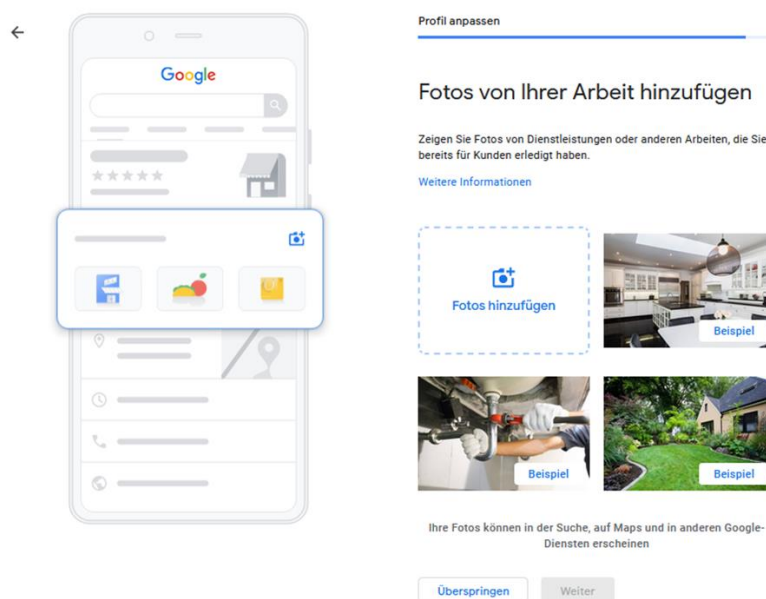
Google

Profil anpassen

Fotos von Ihrer Arbeit hinzufügen

Zeigen Sie Fotos von Dienstleistungen oder anderen Arbeiten, die Sie bereits für Kunden erledigt haben.

Weitere Informationen

Fotos hinzufügen

Beispiel

Beispiel

Beispiel

Ihre Fotos können in der Suche, auf Maps und in anderen Google-Diensten erscheinen

Überspringen

Weiter